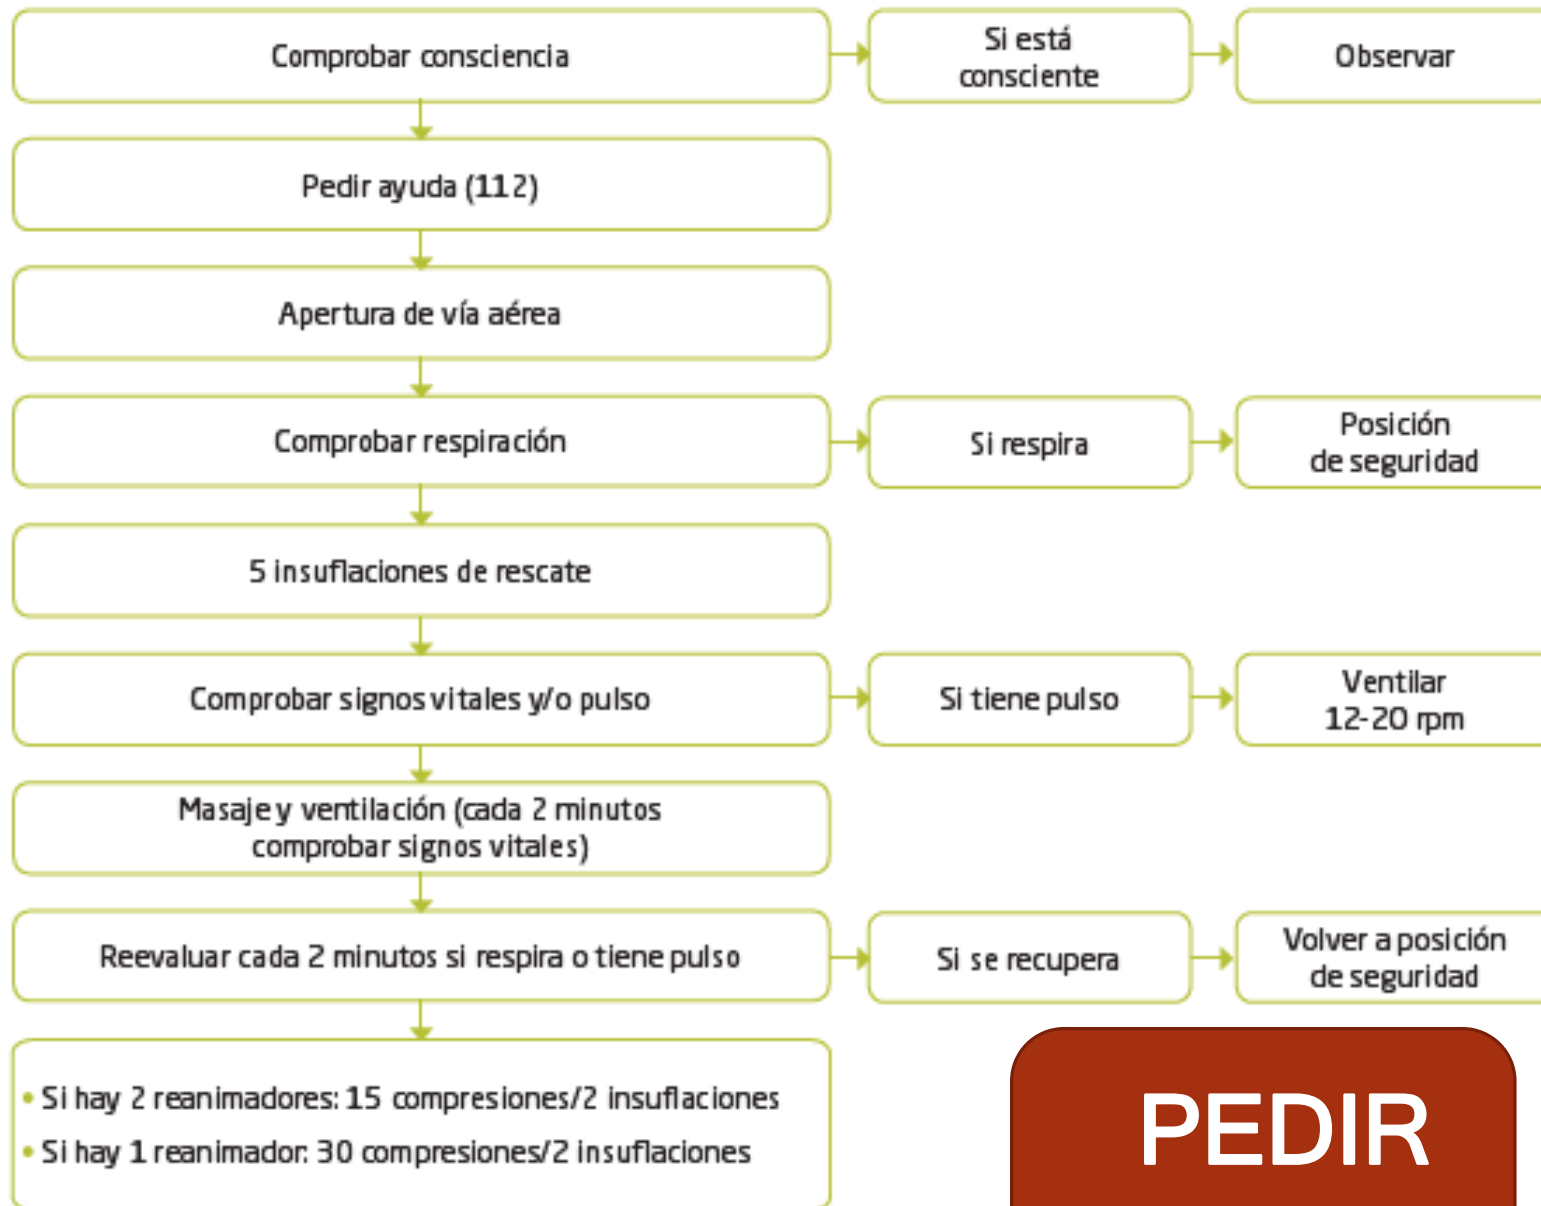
Comprobar consciencia

Si está consciente

Observar

Pedir ayuda (112)

Apertura de vía aérea

Comprobar respiración

Si respira

Posición de seguridad

5 insuflaciones de rescate

Comprobar signos vitales y/o pulso

Si tiene pulso

Ventilar 12-20 rpm

Masaje y ventilación (cada 2 minutos comprobar signos vitales)

Reevaluar cada 2 minutos si respira o tiene pulso

Si se recupera

Volver a posición de seguridad

• Si hay 2 reanimadores: 15 compresiones/2 insuflaciones
• Si hay 1 reanimador: 30 compresiones/2 insuflaciones

PEDIR